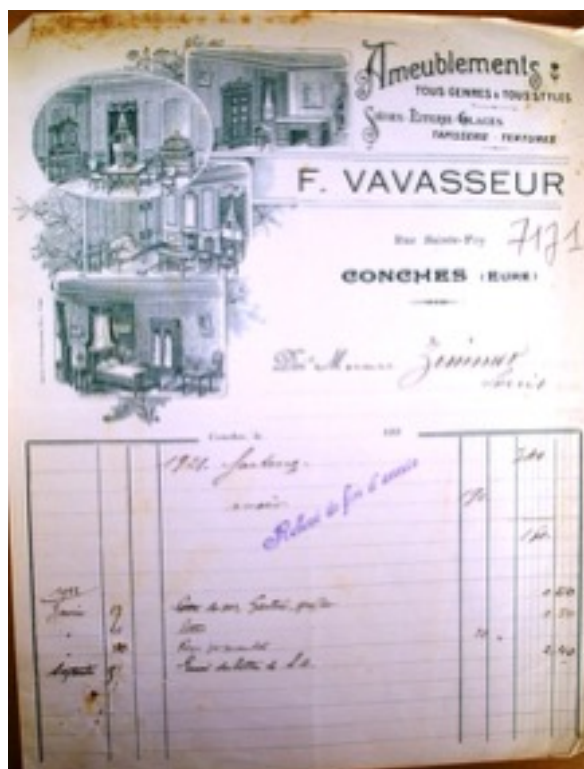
Ameublements
TOUS GENRES & TOUS STYLES
Sièges Étoffes Glaces
TAPISSERIE - TENTURES

F. VAVASSEUR

Rue Sainte-Foy 7171

CONCHES (Eure)

Doit Monsieur Zeimus
Évreux

Conches, le 191

1921 Janvier 2.40

Relevé de fin d'année

avoir 1.40

1922
Janvier 7 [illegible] 0.60
" 2 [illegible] 0.30
" 20 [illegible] 2.40
Septembre 5 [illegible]